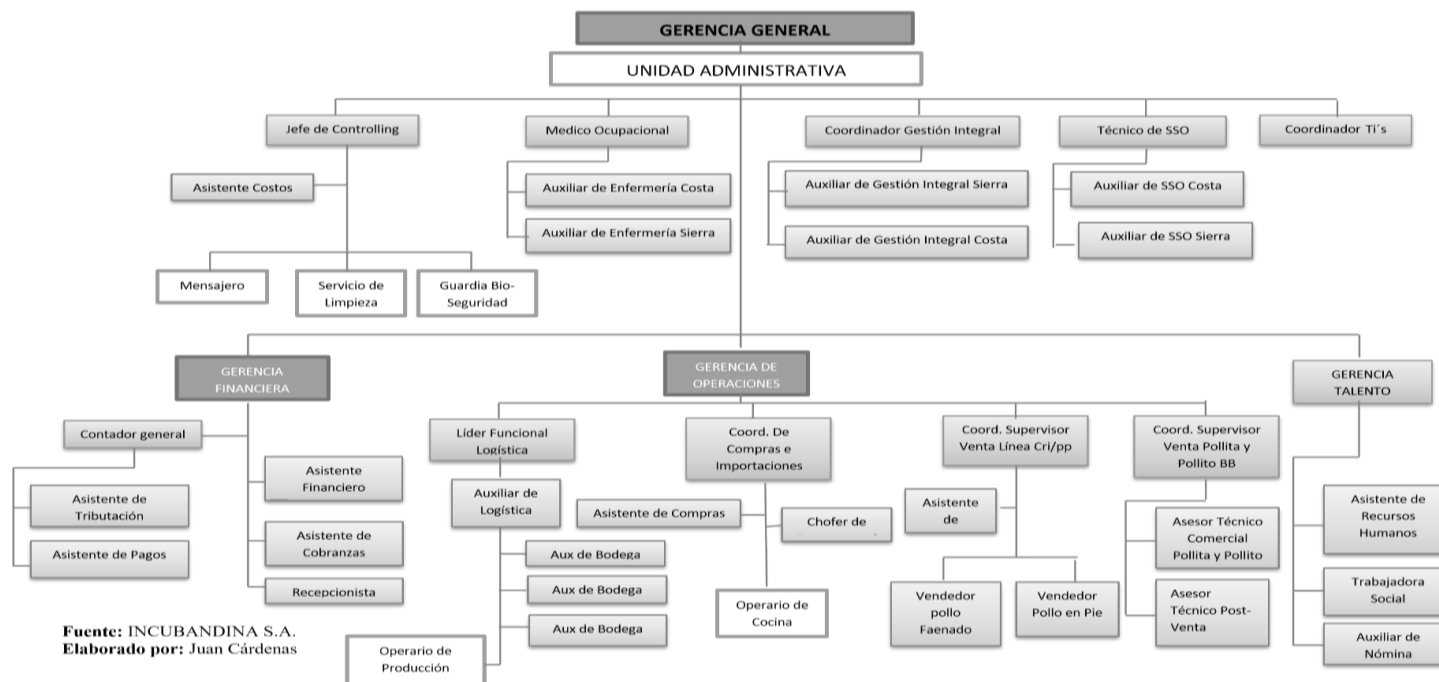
GERENCIA GENERAL

UNIDAD ADMINISTRATIVA

Jefe de Controlling

Asistente Costos

Mensajero

Servicio de Limpieza

Guardia Bio-Seguridad

Medico Ocupacional

Auxiliar de Enfermería Costa

Auxiliar de Enfermería Sierra

Coordinador Gestión Integral

Auxiliar de Gestión Integral Sierra

Auxiliar de Gestión Integral Costa

Técnico de SSO

Auxiliar de SSO Costa

Auxiliar de SSO Sierra

Coordinador Ti´s

GERENCIA FINANCIERA

Contador general

Asistente de Tributación

Asistente de Pagos

Asistente Financiero

Asistente de Cobranzas

Recepcionista

GERENCIA DE OPERACIONES

Líder Funcional Logística

Auxiliar de Logística

Aux de Bodega

Aux de Bodega

Aux de Bodega

Operario de Producción

Coord. De Compras e Importaciones

Asistente de Compras

Chofer de

Operario de Cocina

Coord. Supervisor Venta Línea Cri/pp

Asistente de

Vendedor pollo Faenado

Vendedor Pollo en Pie

Coord. Supervisor Venta Pollita y Pollito BB

Asesor Técnico Comercial Pollita y Pollito

Asesor Técnico Post-Venta

GERENCIA TALENTO

Asistente de Recursos Humanos

Trabajadora Social

Auxiliar de Nómina

Fuente: INCUBANDINA S.A.
Elaborado por: Juan Cárdenas